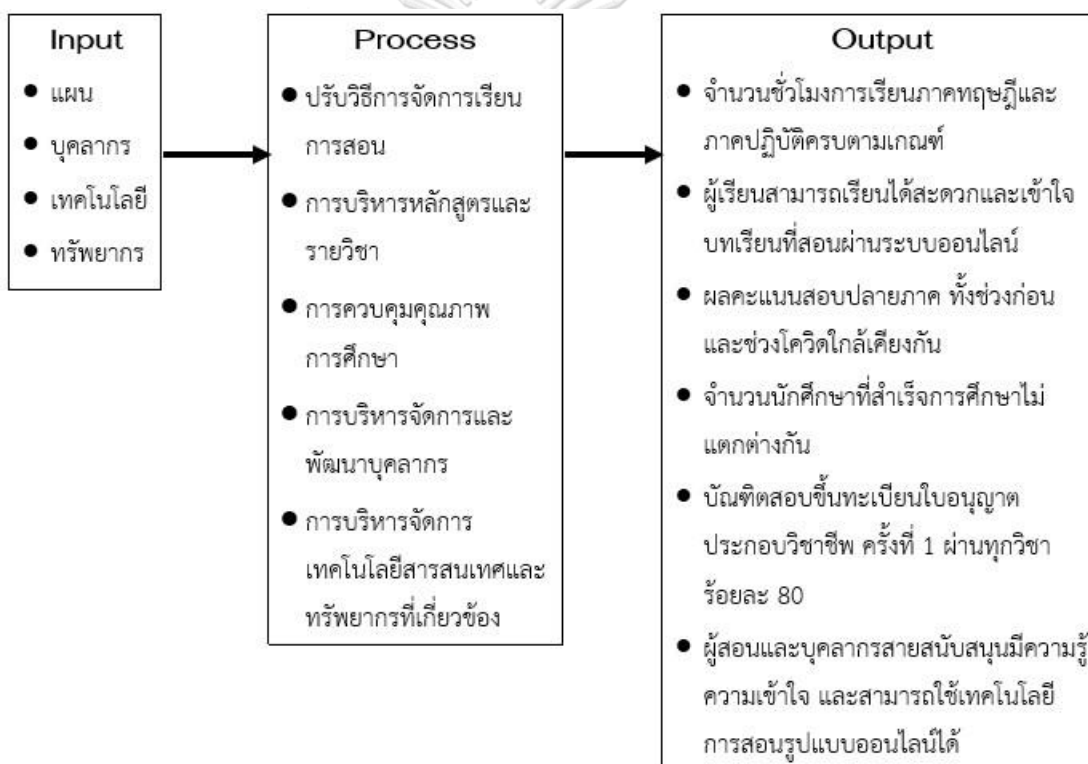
Input

- แผน
- บุคลากร
- เทคโนโลยี
- ทรัพยากร

Process

- ปรับวิธีการจัดการเรียนการสอน
- การบริหารหลักสูตรและรายวิชา
- การควบคุมคุณภาพการศึกษา
- การบริหารจัดการและพัฒนาบุคลากร
- การบริหารจัดการเทคโนโลยีสารสนเทศและทรัพยากรที่เกี่ยวข้อง

Output

- จำนวนชั่วโมงการเรียนภาคทฤษฎีและภาคปฏิบัติครบตามเกณฑ์
- ผู้เรียนสามารถเรียนได้สะดวกและเข้าใจบทเรียนที่สอนผ่านระบบออนไลน์
- ผลคะแนนสอบปลายภาค ทั้งช่วงก่อนและช่วงโควิดใกล้เคียงกัน
- จำนวนนักศึกษาที่สำเร็จการศึกษาไม่แตกต่างกัน
- บัณฑิตสอบขึ้นทะเบียนใบอนุญาตประกอบวิชาชีพ ครั้งที่ 1 ผ่านทุกวิชา ร้อยละ 80
- ผู้สอนและบุคลากรสายสนับสนุนมีความรู้ ความเข้าใจ และสามารถใช้เทคโนโลยีการสอนรูปแบบออนไลน์ได้